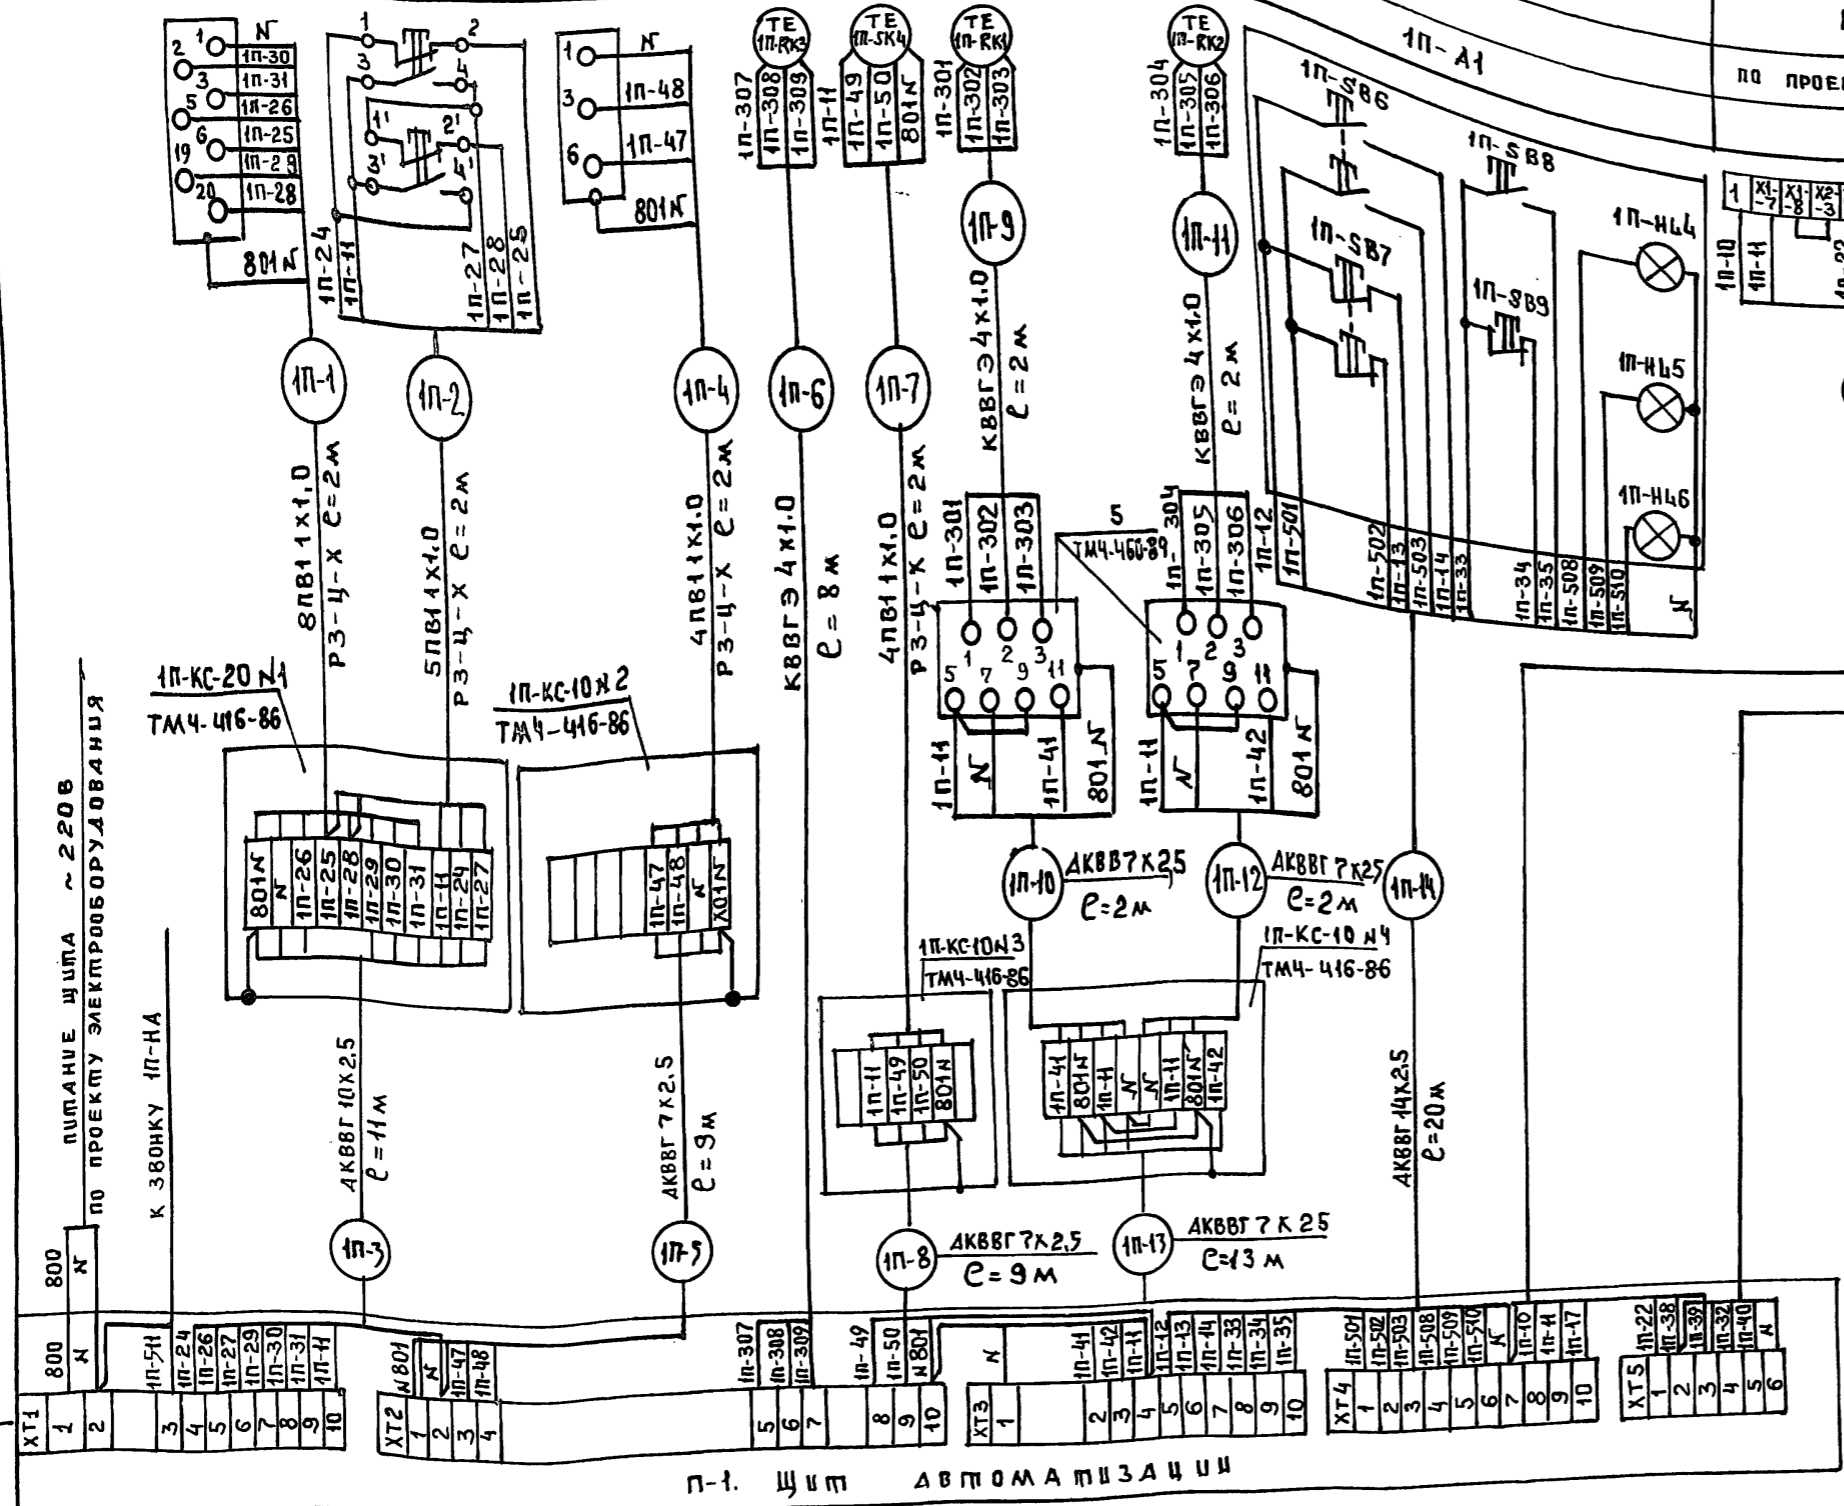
N
2 1 1П-30
3 1П-31
5 1П-26
6 1П-25
19 1П-29
20 1П-28
801N
1П-24
1П-11

1 2
3 4
1' 2'
3' 4'
1П-27
1П-28
1П-25

1 N
3 1П-48
6 1П-47
801N

TE 1П-RK3
1П-307
1П-308
1П-309

TE 1П-SK4
1П-11
1П-49
1П-50
801N

TE 1П-RK1
1П-301
1П-302
1П-303

TE 1П-RK2
1П-304
1П-305
1П-306

1П-А1
по проек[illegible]

1П-SB6
1П-SB8
1П-SB7
1П-SB9
1П-HL4
1П-HL5
1П-HL6

1П-9
КВВГЭ 4х1,0
ℓ = 2м

1П-11
КВВГЭ 4х1,0
ℓ = 2м

1П-1
8ПВ1 1х1,0
РЗ-Ц-Х ℓ = 2м

1П-2
5ПВ1 1х1,0
РЗ-Ц-Х ℓ = 2м

1П-4
4ПВ1 1х1,0
РЗ-Ц-Х ℓ = 2м

1П-6
КВВГЭ 4х1,0
ℓ = 8м

1П-7
4ПВ1 1х1,0
РЗ-Ц-Х ℓ = 2м

1П-301
1П-302
1П-303
5
ТМ4-460-89
1П-304
1П-305
1П-306
1П-12
1П-501
1П-502
1П-13
1П-503
1П-14
1П-33
1П-34
1П-35
1П-508
1П-509
1П-510
N

1 X1-7 X1-8 X2-3
1П-10
1П-11

1 2 3
5 7 9 11
1П-11
N
1П-41
801N

1 2 3
5 7 9 11
1П-11
N
1П-42
801N

1П-КС-20 N1
ТМ4-416-86
801N
N
1П-26
1П-25
1П-28
1П-29
1П-30
1П-31
1П-11
1П-24
1П-27

1П-КС-10 N2
ТМ4-416-86
1П-47
1П-48
N
801N

1П-10
АКВВГ 7х2,5
ℓ = 2м

1П-12
АКВВГ 7х2,5
ℓ = 2м

1П-14

1П-КС-10 N3
ТМ4-416-86
1П-11
1П-49
1П-50
801N

1П-КС-10 N4
ТМ4-416-86
1П-41
801N
1П-11
N
1П-11
801N
1П-42

АКВВГ 14х2,5
ℓ = 20м

питание щита ~ 220В
по проекту электрооборудования
к звонку 1П-НА

АКВВГ 10х2,5
ℓ = 11м
1П-3

АКВВГ 7х2,5
ℓ = 9м
1П-5

1П-8
АКВВГ 7х2,5
ℓ = 9м

1П-13
АКВВГ 7х2,5
ℓ = 13м

800
N

| XT1 | 800 | N | | 1П-5Н | 1П-24 | 1П-26 | 1П-27 | 1П-29 | 1П-30 | 1П-31 | 1П-11 |
|---|---|---|---|---|---|---|---|---|---|---|---|
| | 1 | 2 | | 3 | 4 | 5 | 6 | 7 | 8 | 9 | 10 |

| XT2 | N801 | N | 1П-47 | 1П-48 |
|---|---|---|---|---|
| | 1 | 2 | 3 | 4 |

| 1П-307 | 1П-308 | 1П-309 | 1П-49 | 1П-50 | N801 |
|---|---|---|---|---|---|
| 5 | 6 | 7 | 8 | 9 | 10 |

| XT3 | N | 1П-41 | 1П-42 | 1П-11 | 1П-12 | 1П-13 | 1П-14 | 1П-33 | 1П-34 | 1П-35 |
|---|---|---|---|---|---|---|---|---|---|---|
| | 1 | 2 | 3 | 4 | 5 | 6 | 7 | 8 | 9 | 10 |

| XT4 | 1П-501 | 1П-502 | 1П-503 | 1П-508 | 1П-509 | 1П-510 | N | 1П-10 | 1П-11 | 1П-17 |
|---|---|---|---|---|---|---|---|---|---|---|
| | 1 | 2 | 3 | 4 | 5 | 6 | 7 | 8 | 9 | 10 |

| XT5 | 1П-22 | 1П-38 | 1П-39 | 1П-32 | 1П-40 | N |
|---|---|---|---|---|---|---|
| | 1 | 2 | 3 | 4 | 5 | 6 |

П-1. Щит автоматизации